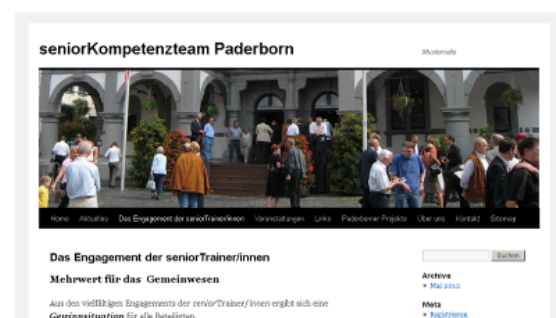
seniorKompetenzteam Paderborn

Musterseite

Home Aktuelles Das Engagement der seniorTrainer/innen Veranstaltungen Links Paderborner Projekte Über uns Kontakt Sitemap

Das Engagement der seniorTrainer/innen

Mehrwert für das Gemeinwesen

Aus den vielfältigen Engagements der seniorTrainer/innen ergibt sich eine Gewinnsituation für alle Beteiligten.

Suchen

Archive
Mai 2012

Meta
Registrieren